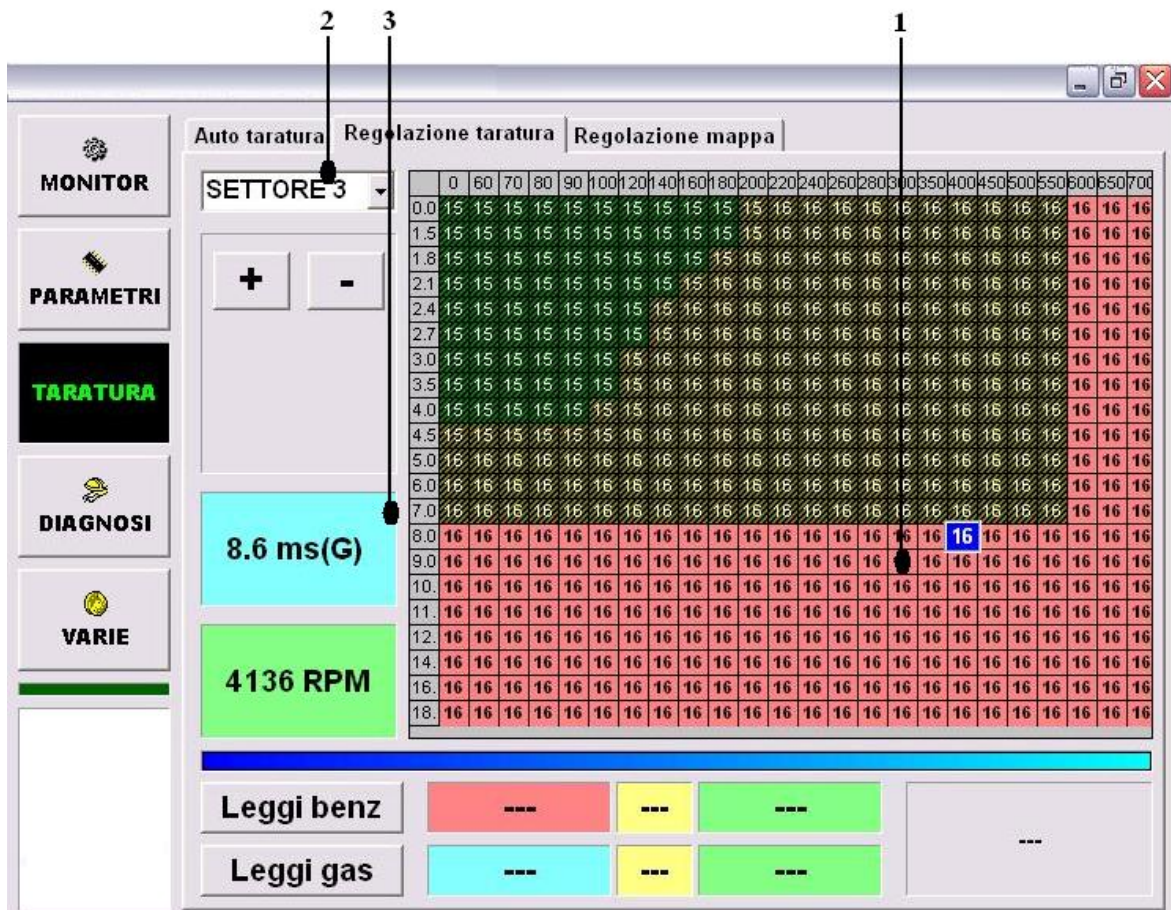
2 3 1

MONITOR

PARAMETRI

TARATURA

DIAGNOSI

VARIE

Auto taratura | Regolazione taratura | Regolazione mappa

SETTORE 3

+ -

8.6 ms(G)

4136 RPM

| | 0 | 60 | 70 | 80 | 90 | 100 | 120 | 140 | 160 | 180 | 200 | 220 | 240 | 260 | 280 | 300 | 350 | 400 | 450 | 500 | 550 | 600 | 650 | 700 |
|---|---|---|---|---|---|---|---|---|---|---|---|---|---|---|---|---|---|---|---|---|---|---|---|---|
| 0.0 | 15 | 15 | 15 | 15 | 15 | 15 | 15 | 15 | 15 | 15 | 15 | 16 | 16 | 16 | 16 | 16 | 16 | 16 | 16 | 16 | 16 | 16 | 16 | 16 |
| 1.5 | 15 | 15 | 15 | 15 | 15 | 15 | 15 | 15 | 15 | 15 | 15 | 16 | 16 | 16 | 16 | 16 | 16 | 16 | 16 | 16 | 16 | 16 | 16 | 16 |
| 1.8 | 15 | 15 | 15 | 15 | 15 | 15 | 15 | 15 | 15 | 15 | 16 | 16 | 16 | 16 | 16 | 16 | 16 | 16 | 16 | 16 | 16 | 16 | 16 | 16 |
| 2.1 | 15 | 15 | 15 | 15 | 15 | 15 | 15 | 15 | 15 | 16 | 16 | 16 | 16 | 16 | 16 | 16 | 16 | 16 | 16 | 16 | 16 | 16 | 16 | 16 |
| 2.4 | 15 | 15 | 15 | 15 | 15 | 15 | 15 | 15 | 16 | 16 | 16 | 16 | 16 | 16 | 16 | 16 | 16 | 16 | 16 | 16 | 16 | 16 | 16 | 16 |
| 2.7 | 15 | 15 | 15 | 15 | 15 | 15 | 15 | 15 | 16 | 16 | 16 | 16 | 16 | 16 | 16 | 16 | 16 | 16 | 16 | 16 | 16 | 16 | 16 | 16 |
| 3.0 | 15 | 15 | 15 | 15 | 15 | 15 | 16 | 16 | 16 | 16 | 16 | 16 | 16 | 16 | 16 | 16 | 16 | 16 | 16 | 16 | 16 | 16 | 16 | 16 |
| 3.5 | 15 | 15 | 15 | 15 | 15 | 15 | 16 | 16 | 16 | 16 | 16 | 16 | 16 | 16 | 16 | 16 | 16 | 16 | 16 | 16 | 16 | 16 | 16 | 16 |
| 4.0 | 15 | 15 | 15 | 15 | 15 | 15 | 16 | 16 | 16 | 16 | 16 | 16 | 16 | 16 | 16 | 16 | 16 | 16 | 16 | 16 | 16 | 16 | 16 | 16 |
| 4.5 | 15 | 15 | 15 | 15 | 15 | 16 | 16 | 16 | 16 | 16 | 16 | 16 | 16 | 16 | 16 | 16 | 16 | 16 | 16 | 16 | 16 | 16 | 16 | 16 |
| 5.0 | 16 | 16 | 16 | 16 | 16 | 16 | 16 | 16 | 16 | 16 | 16 | 16 | 16 | 16 | 16 | 16 | 16 | 16 | 16 | 16 | 16 | 16 | 16 | 16 |
| 6.0 | 16 | 16 | 16 | 16 | 16 | 16 | 16 | 16 | 16 | 16 | 16 | 16 | 16 | 16 | 16 | 16 | 16 | 16 | 16 | 16 | 16 | 16 | 16 | 16 |
| 7.0 | 16 | 16 | 16 | 16 | 16 | 16 | 16 | 16 | 16 | 16 | 16 | 16 | 16 | 16 | 16 | 16 | 16 | 16 | 16 | 16 | 16 | 16 | 16 | 16 |
| 8.0 | 16 | 16 | 16 | 16 | 16 | 16 | 16 | 16 | 16 | 16 | 16 | 16 | 16 | 16 | 16 | 16 | 16 | 16 | 16 | 16 | 16 | 16 | 16 | 16 |
| 9.0 | 16 | 16 | 16 | 16 | 16 | 16 | 16 | 16 | 16 | 16 | 16 | 16 | 16 | 16 | 16 | 16 | 16 | 16 | 16 | 16 | 16 | 16 | 16 | 16 |
| 10. | 16 | 16 | 16 | 16 | 16 | 16 | 16 | 16 | 16 | 16 | 16 | 16 | 16 | 16 | 16 | 16 | 16 | 16 | 16 | 16 | 16 | 16 | 16 | 16 |
| 11. | 16 | 16 | 16 | 16 | 16 | 16 | 16 | 16 | 16 | 16 | 16 | 16 | 16 | 16 | 16 | 16 | 16 | 16 | 16 | 16 | 16 | 16 | 16 | 16 |
| 12. | 16 | 16 | 16 | 16 | 16 | 16 | 16 | 16 | 16 | 16 | 16 | 16 | 16 | 16 | 16 | 16 | 16 | 16 | 16 | 16 | 16 | 16 | 16 | 16 |
| 14. | 16 | 16 | 16 | 16 | 16 | 16 | 16 | 16 | 16 | 16 | 16 | 16 | 16 | 16 | 16 | 16 | 16 | 16 | 16 | 16 | 16 | 16 | 16 | 16 |
| 16. | 16 | 16 | 16 | 16 | 16 | 16 | 16 | 16 | 16 | 16 | 16 | 16 | 16 | 16 | 16 | 16 | 16 | 16 | 16 | 16 | 16 | 16 | 16 | 16 |
| 18. | 16 | 16 | 16 | 16 | 16 | 16 | 16 | 16 | 16 | 16 | 16 | 16 | 16 | 16 | 16 | 16 | 16 | 16 | 16 | 16 | 16 | 16 | 16 | 16 |

Leggi benz --- --- ---

Leggi gas --- --- ---

---